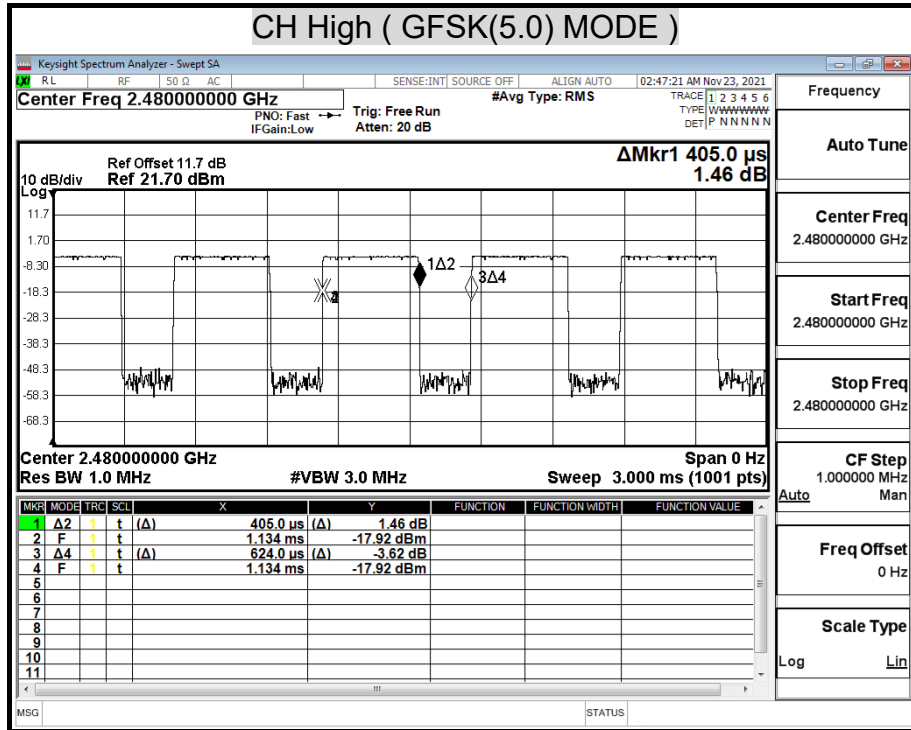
CH High ( GFSK(5.0) MODE )

Keysight Spectrum Analyzer - Swept SA

RL RF 50 Ω AC SENSE:INT SOURCE OFF ALIGN AUTO 02:47:21 AM Nov 23, 2021

Center Freq 2.480000000 GHz

PNO: Fast IFGain:Low

Trig: Free Run Atten: 20 dB

#Avg Type: RMS

TRACE 1 2 3 4 5 6 TYPE WWWWWW DET P N N N N N

Frequency

Ref Offset 11.7 dB
10 dB/div Ref 21.70 dBm
Log

ΔMkr1 405.0 µs 1.46 dB

11.7
1.70
-8.30
-18.3
-28.3
-38.3
-48.3
-58.3
-68.3

1Δ2
3Δ4
4

Center 2.480000000 GHz
Res BW 1.0 MHz
#VBW 3.0 MHz
Span 0 Hz
Sweep 3.000 ms (1001 pts)

| MKR | MODE | TRC | SCL | X | Y | FUNCTION | FUNCTION WIDTH | FUNCTION VALUE |
|---|---|---|---|---|---|---|---|---|
| 1 | Δ2 | 1 | t (Δ) | 405.0 µs (Δ) | 1.46 dB | | | |
| 2 | F | 1 | t | 1.134 ms | -17.92 dBm | | | |
| 3 | Δ4 | 1 | t (Δ) | 624.0 µs (Δ) | -3.62 dB | | | |
| 4 | F | 1 | t | 1.134 ms | -17.92 dBm | | | |
| 5 | | | | | | | | |
| 6 | | | | | | | | |
| 7 | | | | | | | | |
| 8 | | | | | | | | |
| 9 | | | | | | | | |
| 10 | | | | | | | | |
| 11 | | | | | | | | |

MSG STATUS

Auto Tune

Center Freq
2.480000000 GHz

Start Freq
2.480000000 GHz

Stop Freq
2.480000000 GHz

CF Step
1.000000 MHz
Auto Man

Freq Offset
0 Hz

Scale Type
Log Lin